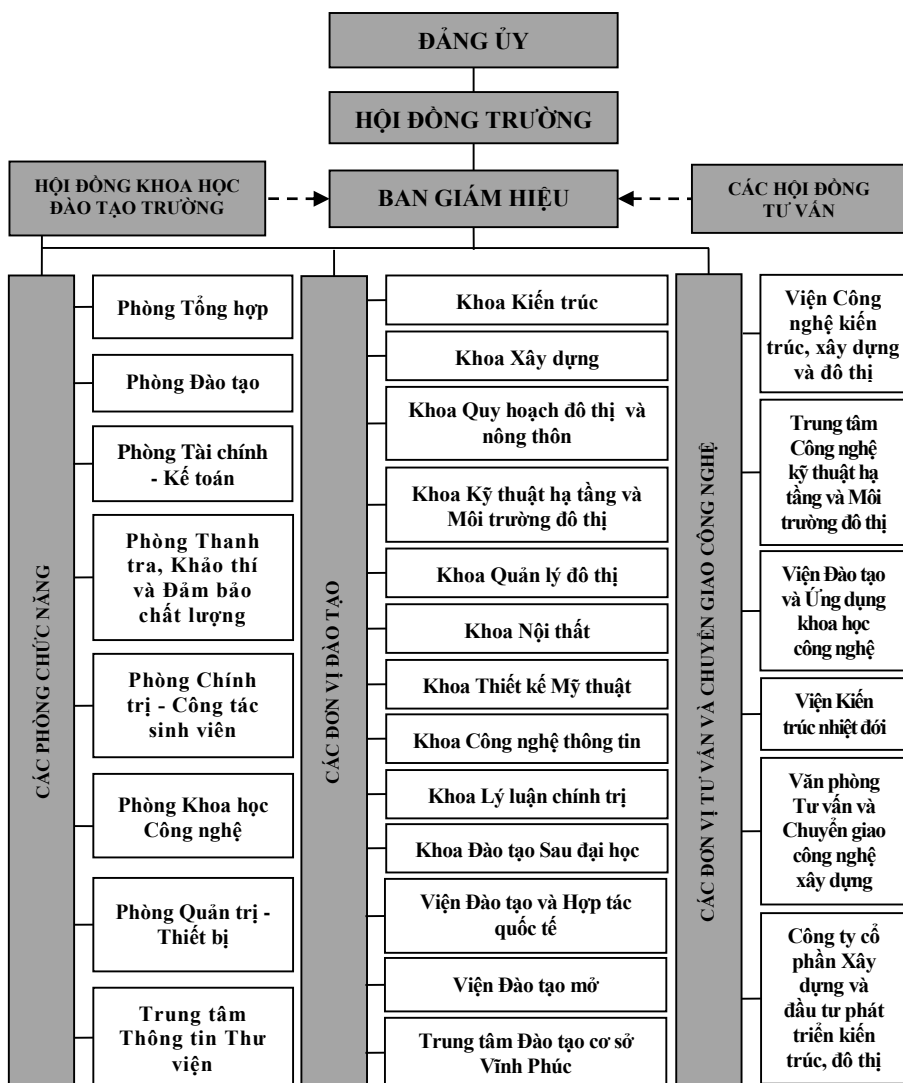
ĐẢNG ỦY

HỘI ĐỒNG TRƯỜNG

HỘI ĐỒNG KHOA HỌC ĐÀO TẠO TRƯỜNG

BAN GIÁM HIỆU

CÁC HỘI ĐỒNG TƯ VẤN

CÁC PHÒNG CHỨC NĂNG

Phòng Tổng hợp

Phòng Đào tạo

Phòng Tài chính - Kế toán

Phòng Thanh tra, Khảo thí và Đảm bảo chất lượng

Phòng Chính trị - Công tác sinh viên

Phòng Khoa học Công nghệ

Phòng Quản trị - Thiết bị

Trung tâm Thông tin Thư viện

CÁC ĐƠN VỊ ĐÀO TẠO

Khoa Kiến trúc

Khoa Xây dựng

Khoa Quy hoạch đô thị và nông thôn

Khoa Kỹ thuật hạ tầng và Môi trường đô thị

Khoa Quản lý đô thị

Khoa Nội thất

Khoa Thiết kế Mỹ thuật

Khoa Công nghệ thông tin

Khoa Lý luận chính trị

Khoa Đào tạo Sau đại học

Viện Đào tạo và Hợp tác quốc tế

Viện Đào tạo mở

Trung tâm Đào tạo cơ sở Vĩnh Phúc

CÁC ĐƠN VỊ TƯ VẤN VÀ CHUYỂN GIAO CÔNG NGHỆ

Viện Công nghệ kiến trúc, xây dựng và đô thị

Trung tâm Công nghệ kỹ thuật hạ tầng và Môi trường đô thị

Viện Đào tạo và Ứng dụng khoa học công nghệ

Viện Kiến trúc nhiệt đới

Văn phòng Tư vấn và Chuyển giao công nghệ xây dựng

Công ty cổ phần Xây dựng và đầu tư phát triển kiến trúc, đô thị